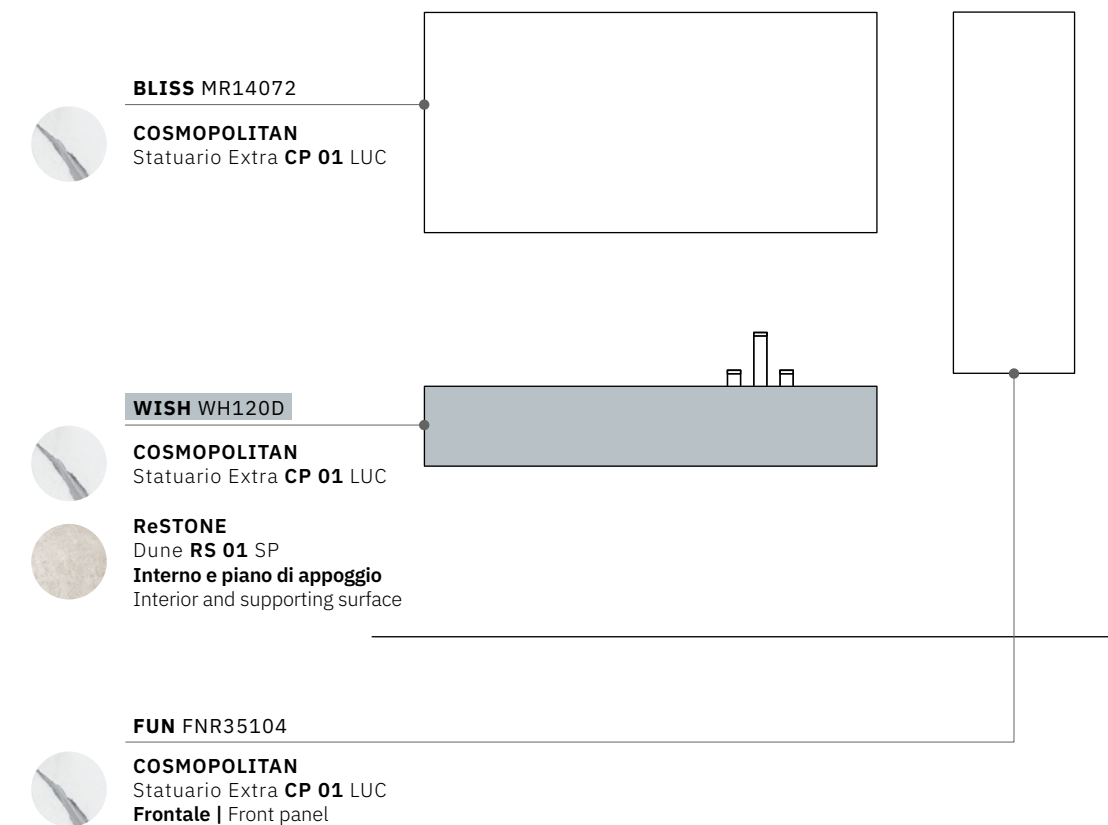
BLISS MR14072

COSMOPOLITAN
Statuario Extra CP 01 LUC

WISH WH120D

COSMOPOLITAN
Statuario Extra CP 01 LUC

ReSTONE
Dune RS 01 SP
Interno e piano di appoggio
Interior and supporting surface

FUN FNR35104

COSMOPOLITAN
Statuario Extra CP 01 LUC
Frontale | Front panel